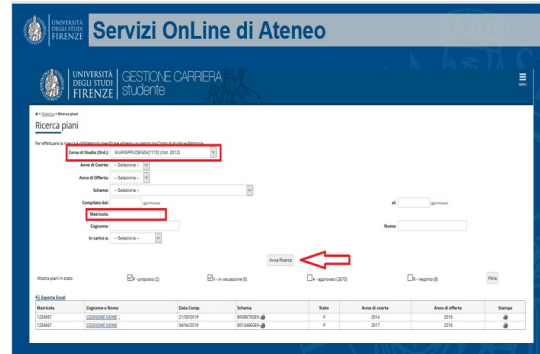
UNIVERSITÀ DEGLI STUDI FIRENZE

Servizi OnLine di Ateneo

UNIVERSITÀ DEGLI STUDI FIRENZE | GESTIONE CARRIERA studente

MENU

» Didattica » Ricerca piani

Ricerca piani

Per effettuare la ricerca è obbligatorio specificare almeno un campo tra Corso di studio e Matricola

Corso di Studio (Ord.): GIURISPRUDENZA[1170] (Ord. 2012)

Anno di Coorte: -- Seleziona --

Anno di Offerta: -- Seleziona --

Schema: -- Seleziona --

Compilato dal: gg/mm/aaaa

al: gg/mm/aaaa

Matricola:

Cognome:

Nome:

In carico a: -- Seleziona --

Avvia Ricerca

Mostra piani in stato:

P - proposto (2)

V - in valutazione (0)

A - approvato (2675)

R - respinto (0)

Filtra

Esporta Excel

| Matricola | Cognome e Nome | Data Comp. | Schema | Stato | Anno di coorte | Anno di offerta | Stampa |
|---|---|---|---|---|---|---|---|
| 1234567 | COGNOME NOME | 21/05/2019 | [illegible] | P | 2014 | 2018 | |
| 1234567 | COGNOME NOME | 04/04/2019 | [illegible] | P | 2017 | 2018 | |